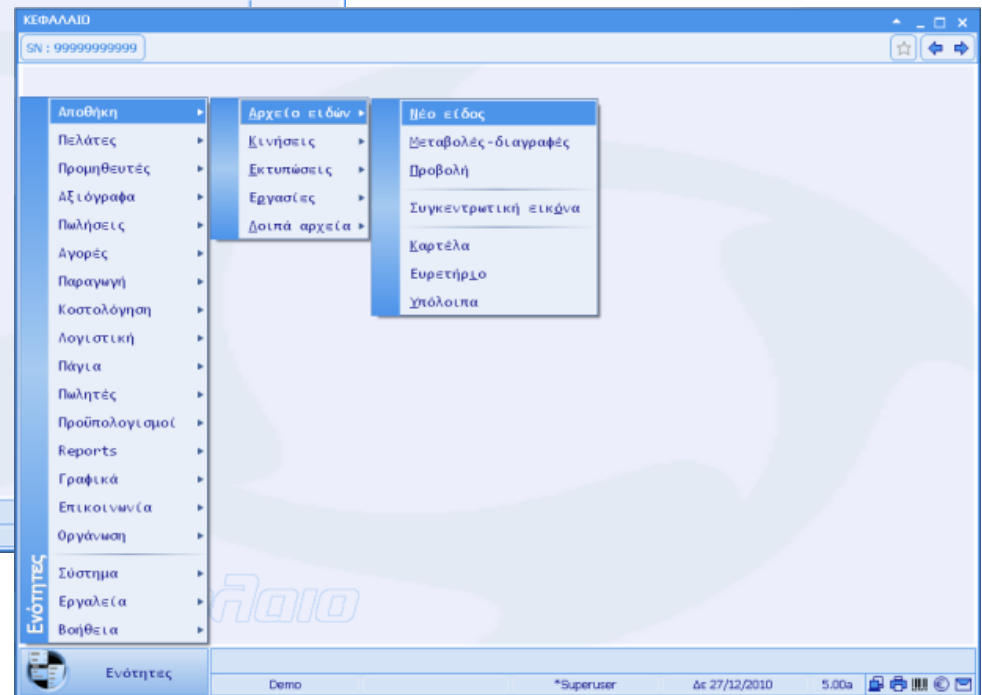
ΚΕΦΑΛΑΙΟ

SN : 99999999999

Αποθήκη
Πελάτες
Προμηθευτές
Αξιόγραφα
Πωλήσεις
Αγορές
Παραγωγή
Κοστολόγηση
Λογιστική
Πάγια
Πωλητές
Προϋπολογισμοί
Reports
Γραφικά
Επικοινωνία
Οργάνωση
Σύστημα
Εργαλεία
Βοήθεια

Ενότητες

Αρχείο ειδών
Κινήσεις
Εκτυπώσεις
Εργασίες
Λοιπά αρχεία

Νέο είδος
Μεταβολές-διαγραφές
Προβολή
Συγκεντρωτική εικόνα
Καρτέλα
Ευρετήριο
Υπόλοιπα

λαιο

Ενότητες

Demo

*Superuser

Δε 27/12/2010

5.00a